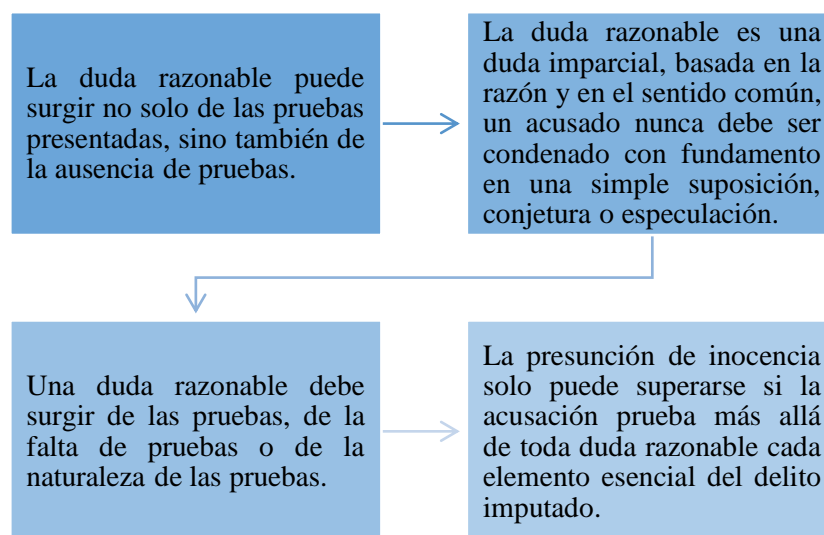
La duda razonable puede surgir no solo de las pruebas presentadas, sino también de la ausencia de pruebas.

La duda razonable es una duda imparcial, basada en la razón y en el sentido común, un acusado nunca debe ser condenado con fundamento en una simple suposición, conjetura o especulación.

Una duda razonable debe surgir de las pruebas, de la falta de pruebas o de la naturaleza de las pruebas.

La presunción de inocencia solo puede superarse si la acusación prueba más allá de toda duda razonable cada elemento esencial del delito imputado.